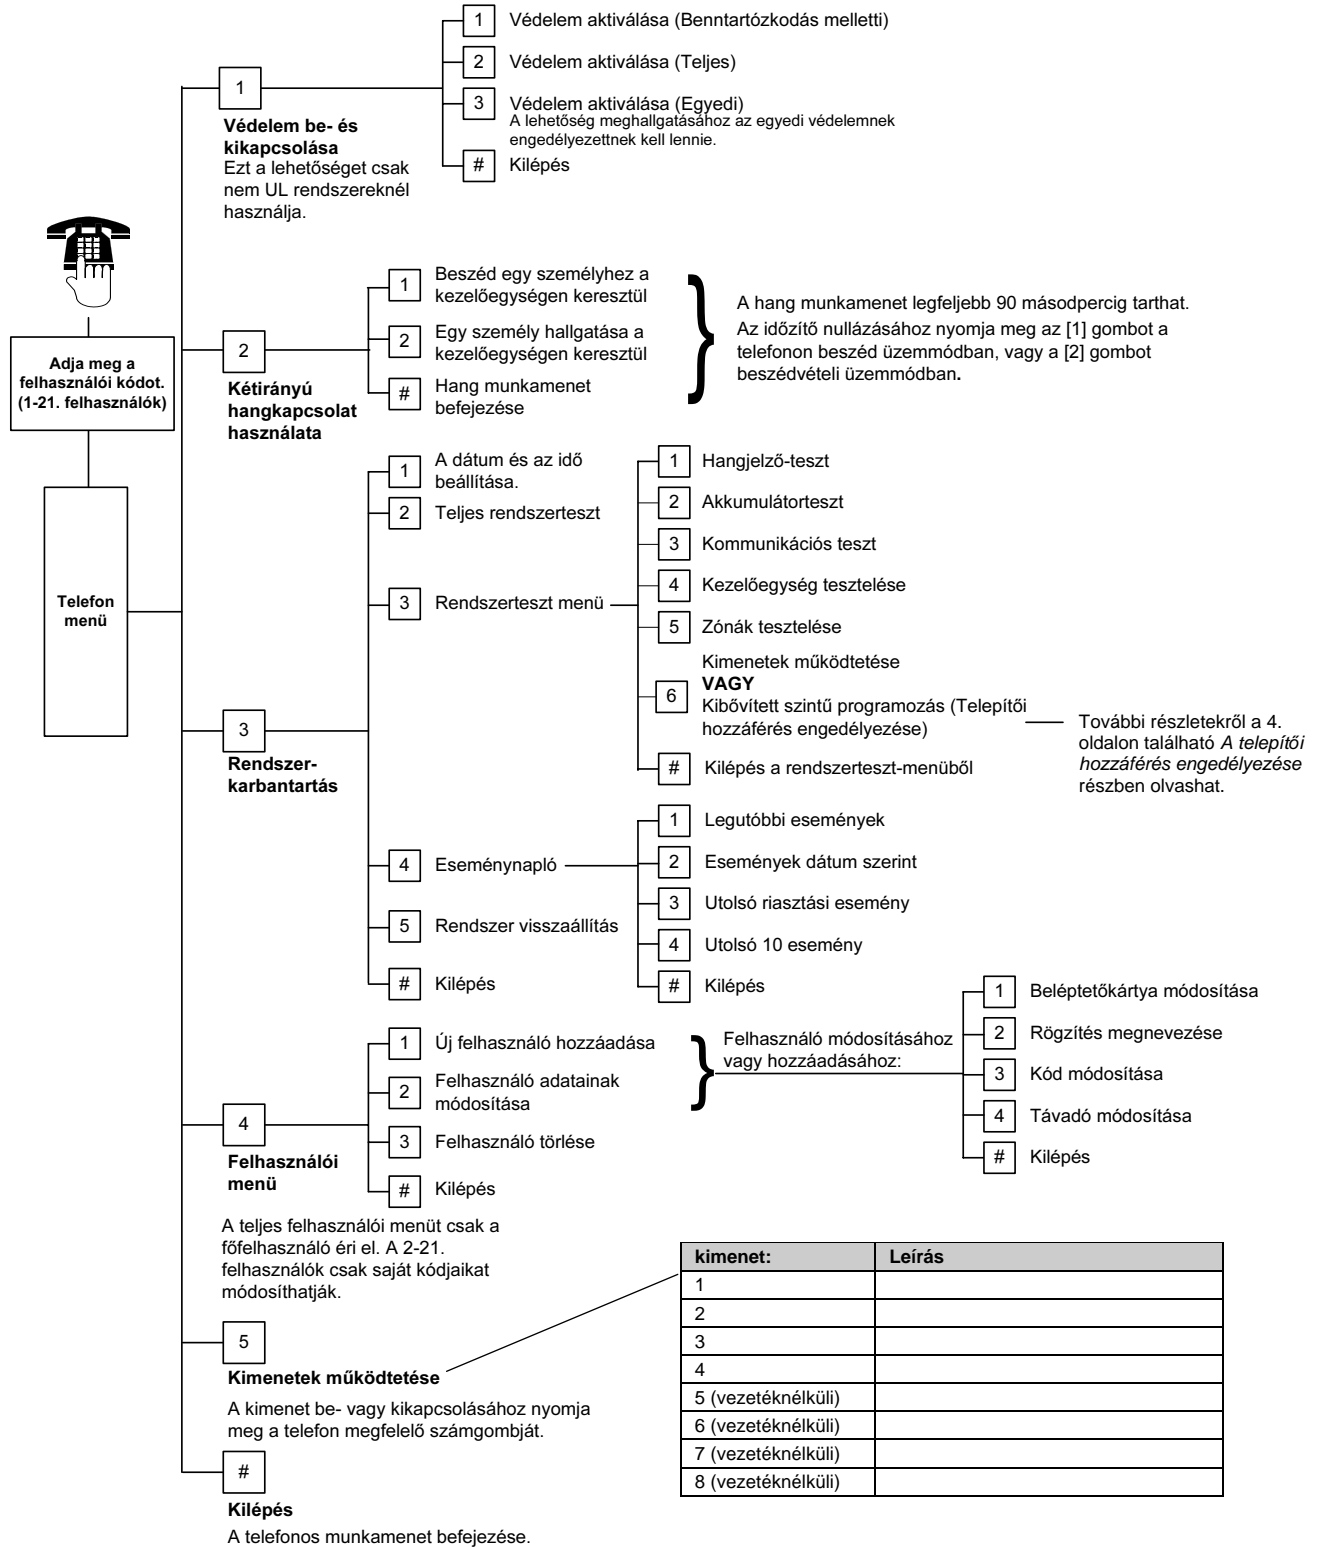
Adja meg a felhasználói kódot. (1-21. felhasználók)

Telefon menü

1
Védelem be- és kikapcsolása
Ezt a lehetőséget csak nem UL rendszereknél használja.

1 Védelem aktiválása (Benntartózkodás melletti)
2 Védelem aktiválása (Teljes)
3 Védelem aktiválása (Egyedi)
A lehetőség meghallgatásához az egyedi védelemnek engedélyezettnek kell lennie.
# Kilépés

2
Kétirányú hangkapcsolat használata

1 Beszéd egy személyhez a kezelőegységen keresztül
2 Egy személy hallgatása a kezelőegységen keresztül
# Hang munkamenet befejezése

A hang munkamenet legfeljebb 90 másodpercig tarthat. Az időzítő nullázásához nyomja meg az [1] gombot a telefonon beszéd üzemmódban, vagy a [2] gombot beszédvételi üzemmódban.

3
Rendszer-karbantartás

1 A dátum és az idő beállítása.
2 Teljes rendszerteszt
3 Rendszerteszt menü
1 Hangjelző-teszt
2 Akkumulátorteszt
3 Kommunikációs teszt
4 Kezelőegység tesztelése
5 Zónák tesztelése
6 Kimenetek működtetése
VAGY
Kibővített szintű programozás (Telepítői hozzáférés engedélyezése)
# Kilépés a rendszerteszt-menüből

További részletekről a 4. oldalon található A telepítői hozzáférés engedélyezése részben olvashat.

4 Eseménynapló
1 Legutóbbi események
2 Események dátum szerint
3 Utolsó riasztási esemény
4 Utolsó 10 esemény
# Kilépés
5 Rendszer visszaállítás
# Kilépés

4
Felhasználói menü

1 Új felhasználó hozzáadása
2 Felhasználó adatainak módosítása
3 Felhasználó törlése
# Kilépés

Felhasználó módosításához vagy hozzáadásához:
1 Beléptetőkártya módosítása
2 Rögzítés megnevezése
3 Kód módosítása
4 Távadó módosítása
# Kilépés

A teljes felhasználói menüt csak a főfelhasználó éri el. A 2-21. felhasználók csak saját kódjaikat módosíthatják.

5
Kimenetek működtetése
A kimenet be- vagy kikapcsolásához nyomja meg a telefon megfelelő számgombját.

| kimenet: | Leírás |
|---|---|
| 1 | |
| 2 | |
| 3 | |
| 4 | |
| 5 (vezetéknélküli) | |
| 6 (vezetéknélküli) | |
| 7 (vezetéknélküli) | |
| 8 (vezetéknélküli) | |

#
Kilépés
A telefonos munkamenet befejezése.